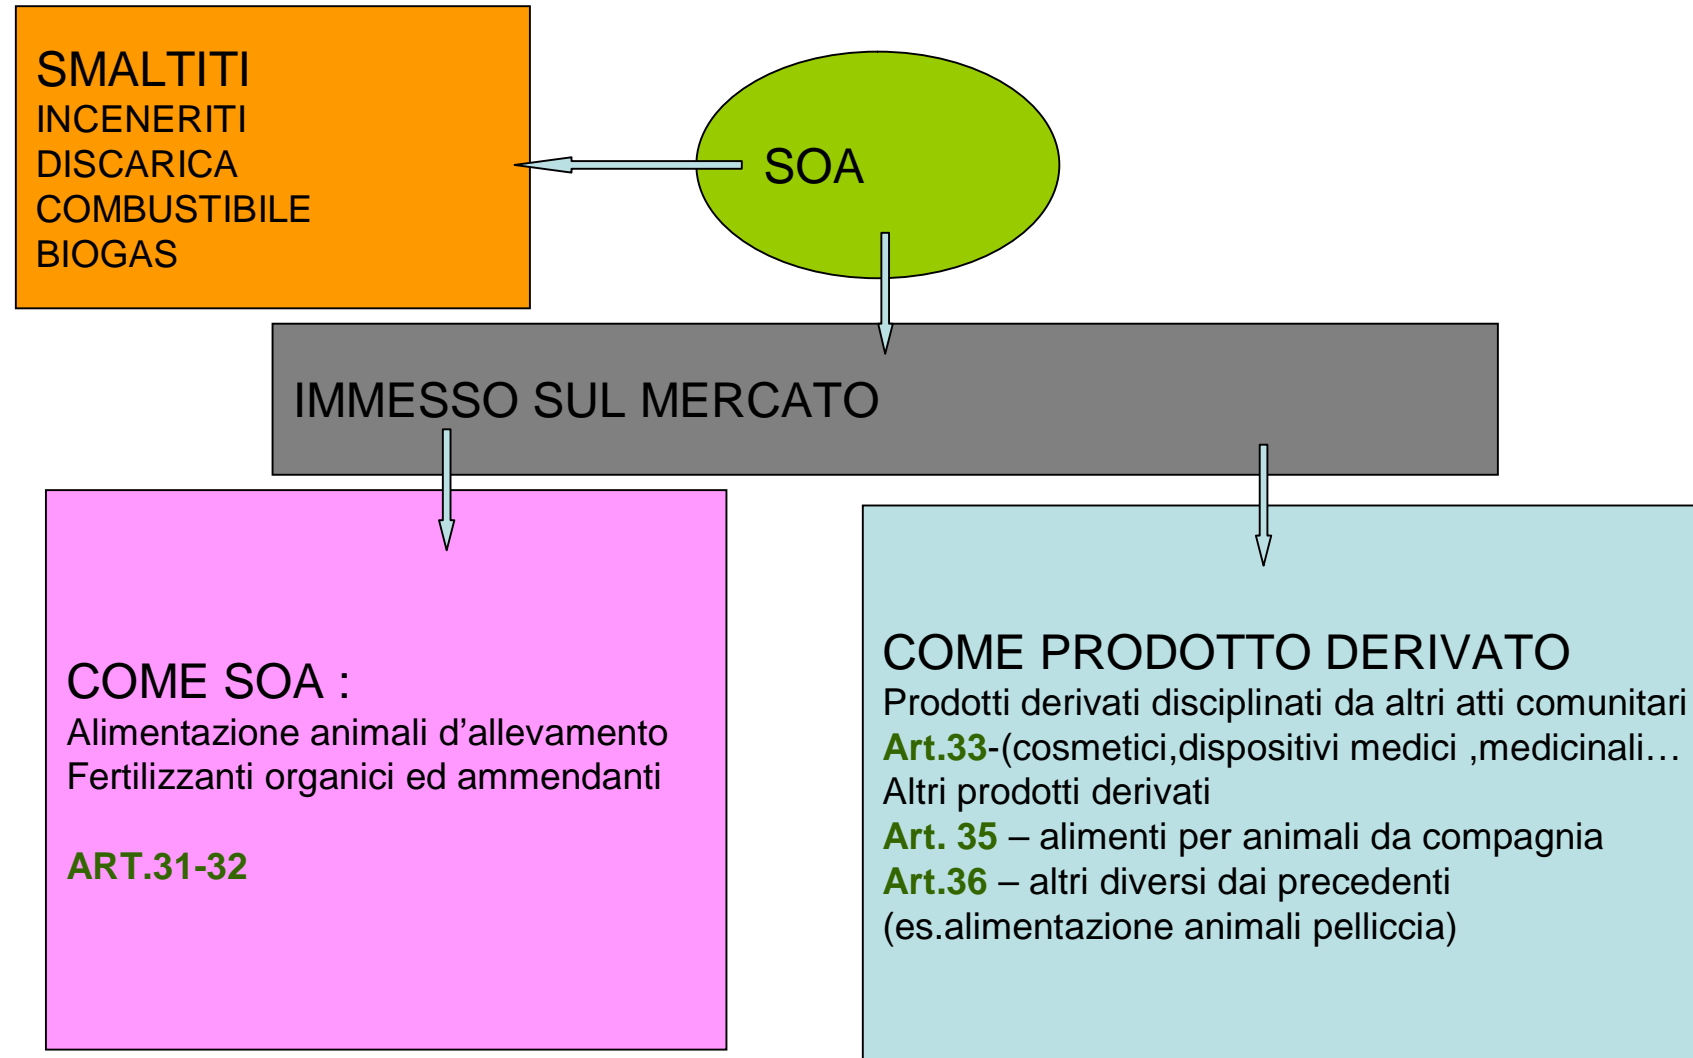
SMALTITI
INCENERITI
DISCARICA
COMBUSTIBILE
BIOGAS

SOA

IMMESSO SUL MERCATO

COME SOA :
Alimentazione animali d’allevamento
Fertilizzanti organici ed ammendanti

ART.31-32

COME PRODOTTO DERIVATO
Prodotti derivati disciplinati da altri atti comunitari
Art.33-(cosmetici,dispositivi medici ,medicinali…
Altri prodotti derivati
Art. 35 – alimenti per animali da compagnia
Art.36 – altri diversi dai precedenti
(es.alimentazione animali pelliccia)